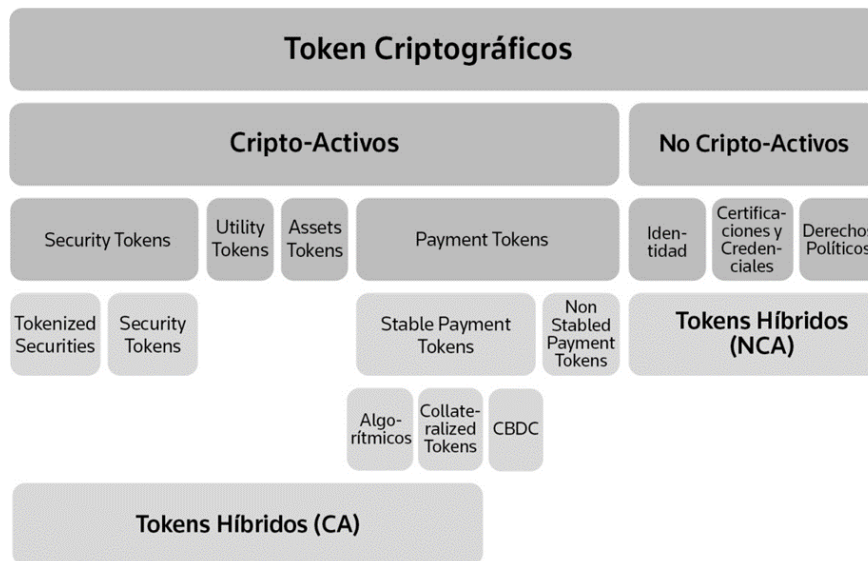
Token Criptográficos

Cripto-Activos

No Cripto-Activos

Security Tokens

Utility Tokens

Assets Tokens

Payment Tokens

Identidad

Certificaciones y Credenciales

Derechos Políticos

Tokenized Securities

Security Tokens

Stable Payment Tokens

Non Stabled Payment Tokens

Tokens Híbridos (NCA)

Algorítmicos

Collateralized Tokens

CBDC

Tokens Híbridos (CA)